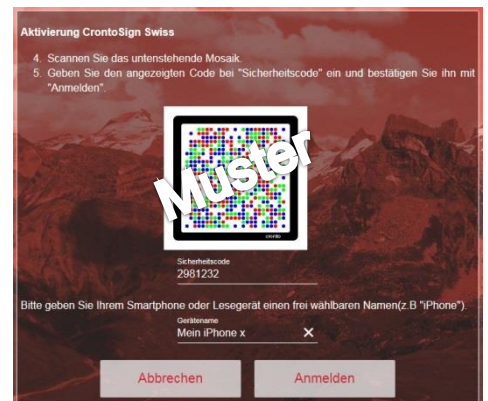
Aktivierung CrontoSign Swiss

4. Scannen Sie das untenstehende Mosaik.
5. Geben Sie den angezeigten Code bei "Sicherheitscode" ein und bestätigen Sie ihn mit "Anmelden".

Muster

cronto

Sicherheitscode
2981232

Bitte geben Sie Ihrem Smartphone oder Lesegerät einen frei wählbaren Namen(z.B "iPhone").

Gerätename
Mein iPhone x ✕

Abbrechen

Anmelden